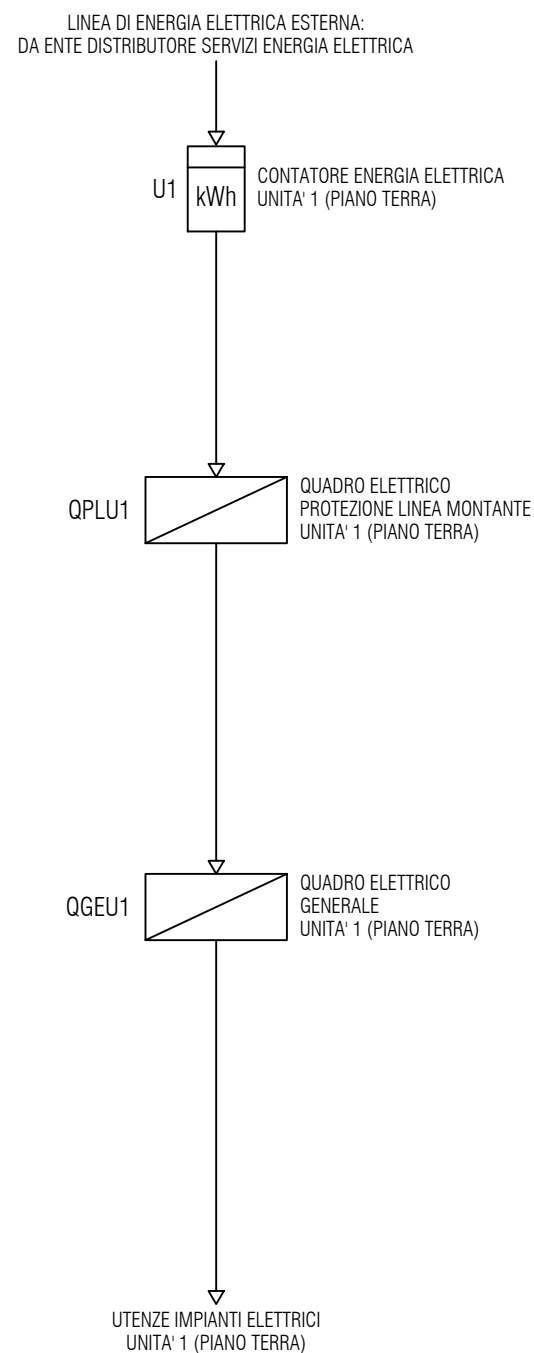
LINEA DI ENERGIA ELETTRICA ESTERNA:
DA ENTE DISTRIBUTORE SERVIZI ENERGIA ELETTRICA

U1

kWh

CONTATORE ENERGIA ELETTRICA
UNITA' 1 (PIANO TERRA)

QPLU1

QUADRO ELETTRICO
PROTEZIONE LINEA MONTANTE
UNITA' 1 (PIANO TERRA)

QGEU1

QUADRO ELETTRICO
GENERALE
UNITA' 1 (PIANO TERRA)

UTENZE IMPIANTI ELETTRICI
UNITA' 1 (PIANO TERRA)